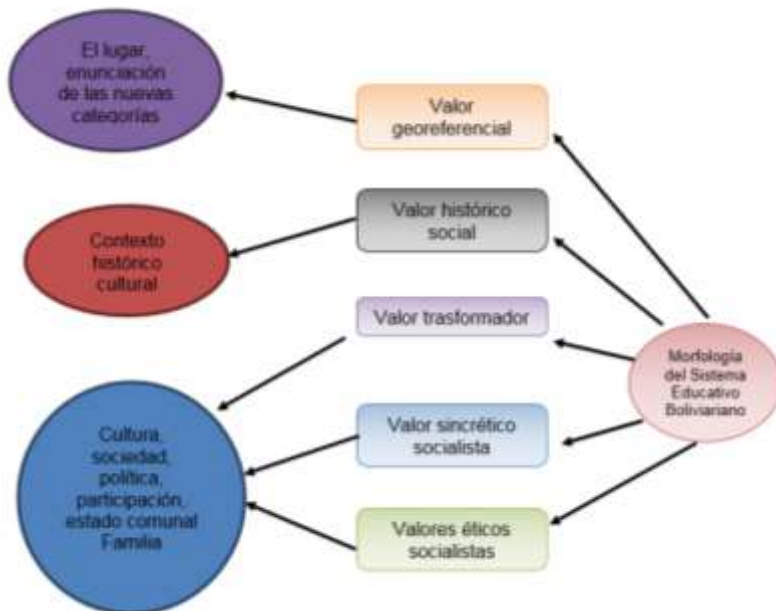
El lugar, enunciación de las nuevas categorías

Valor georeferencial

Valor histórico social

Contexto histórico cultural

Valor trasformador

Morfología del Sistema Educativo Boliviariano

Valor sincrético socialista

Cultura, sociedad, política, participación, estado comunal Familia

Valores éticos socialistas